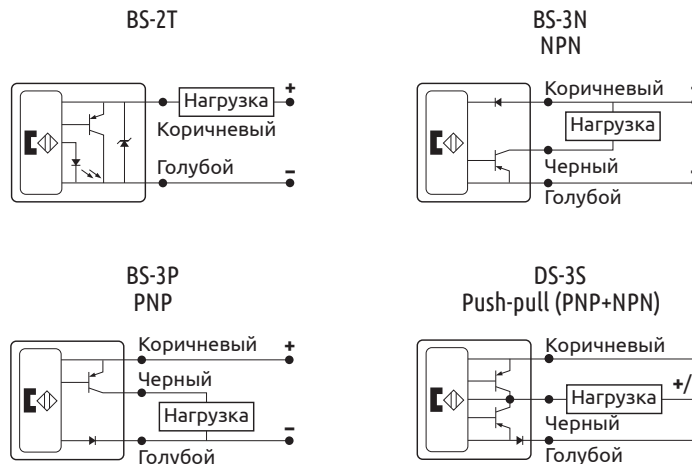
BS-2T

Нагрузка +
Коричневый
Голубой –

BS-3N
NPN

Коричневый
Нагрузка
Черный
Голубой

BS-3P
PNP

Коричневый +
Черный
Нагрузка
Голубой –

DS-3S
Push-pull (PNP+NPN)

Коричневый
Нагрузка +/
Черный
Голубой